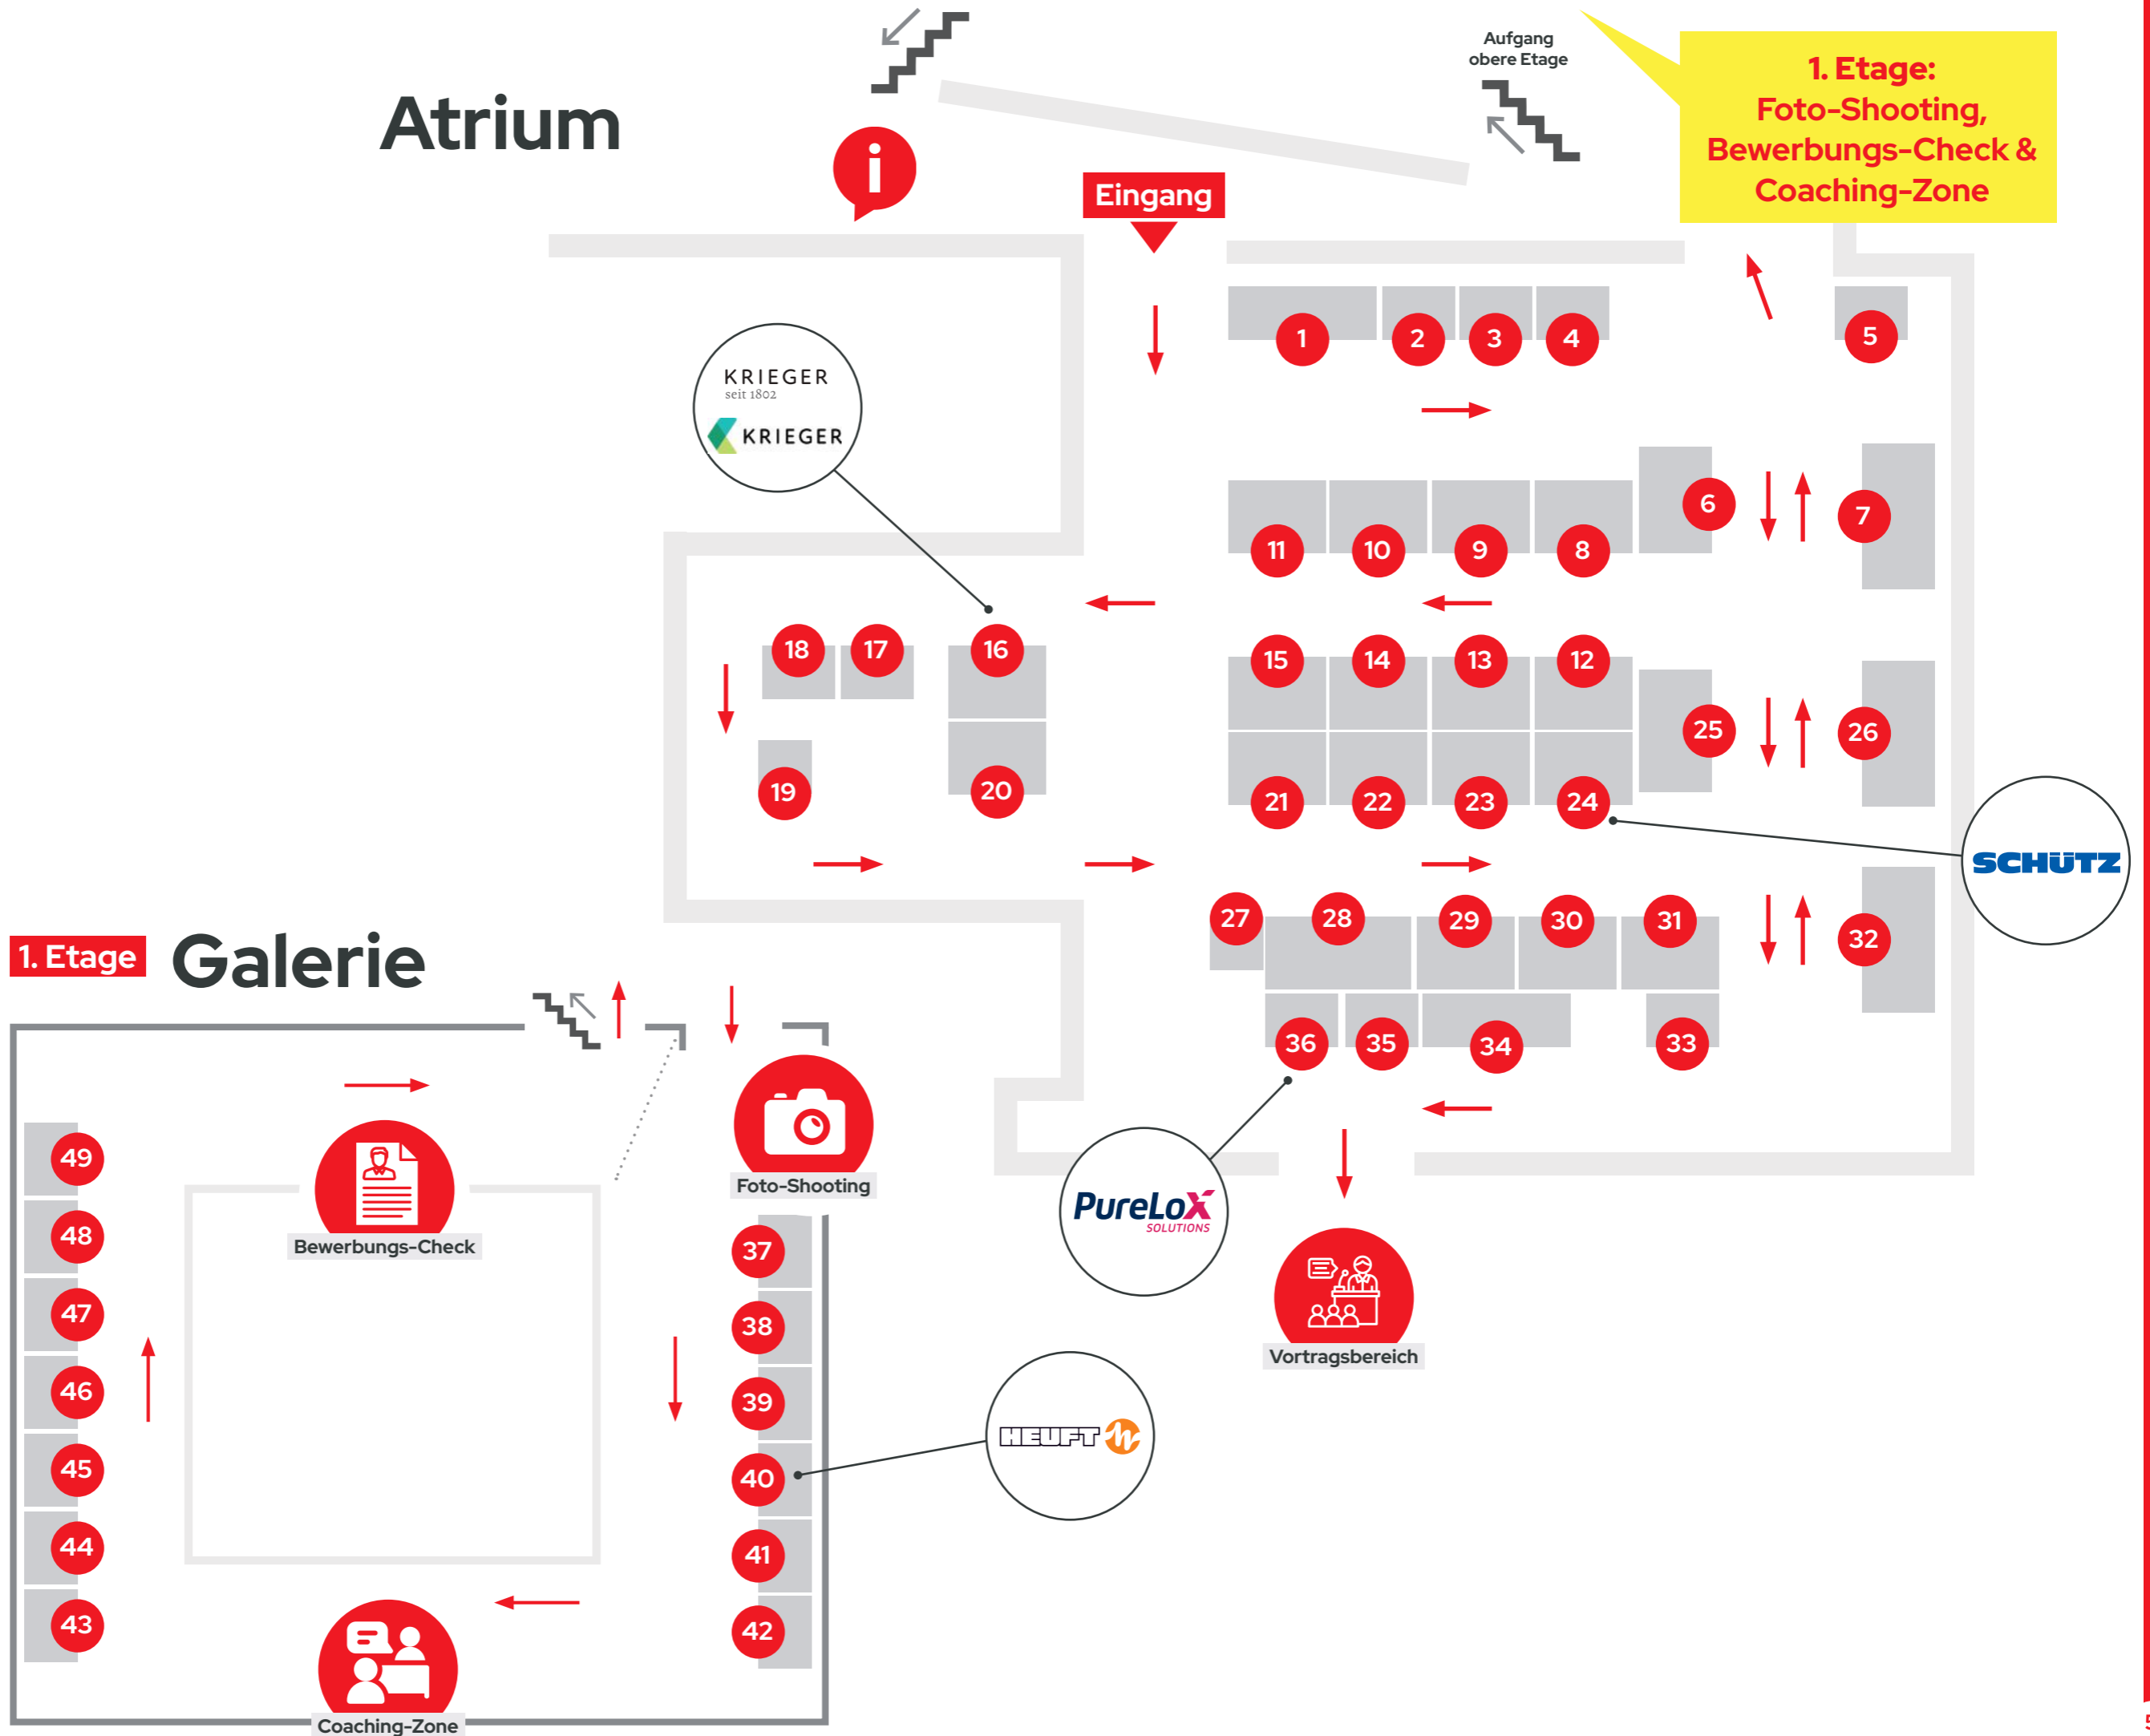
Atrium

Aufgang obere Etage

1. Etage:
Foto-Shooting,
Bewerbungs-Check &
Coaching-Zone

Eingang

KRIEGER seit 1802
KRIEGER

1 2 3 4 5
6 7
11 10 9 8
18 17 16
15 14 13 12
25 26
19 20
21 22 23 24

SCHÜTZ

27 28 29 30 31 32
36 35 34 33

1. Etage Galerie

Foto-Shooting

Bewerbungs-Check

49
48
47
46
45
44
43

37
38
39
40
41
42

PureLoX SOLUTIONS

Vortragsbereich

HEUFT

Coaching-Zone